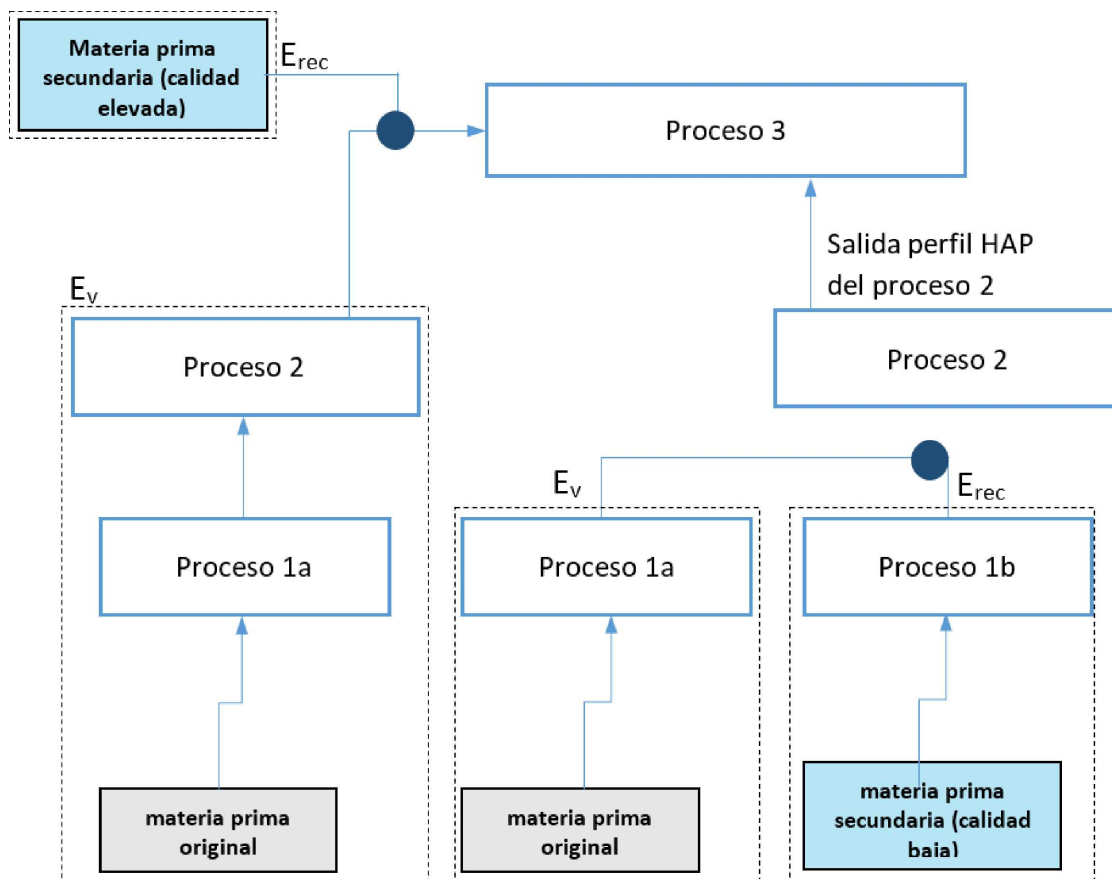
Materia prima secundaria (calidad elevada)

$E_{rec}$

Proceso 3

Salida perfil HAP del proceso 2

$E_v$

Proceso 2

Proceso 2

$E_v$

$E_{rec}$

Proceso 1a

Proceso 1a

Proceso 1b

materia prima original

materia prima original

materia prima secundaria (calidad baja)